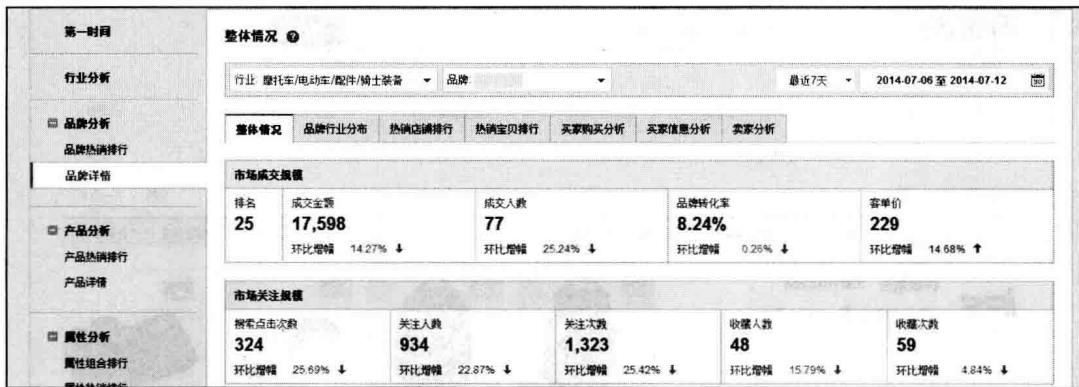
第一时间

行业分析

品牌分析
品牌热销排行
品牌详情

产品分析
产品热销排行
产品详情

属性分析
属性组合排行
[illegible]

整体情况

行业 摩托车/电动车/配件/骑士装备 品牌 最近7天 2014-07-06 至 2014-07-12

整体情况 | 品牌行业分布 | 热销店铺排行 | 热销宝贝排行 | 买家购买分析 | 买家信息分析 | 卖家分析

市场成交规模

| 排名 | 成交金额 | 成交人数 | 品牌转化率 | 客单价 |
|---|---|---|---|---|
| 25 | 17,598 | 77 | 8.24% | 229 |
| | 环比增幅 14.27% ↓ | 环比增幅 25.24% ↓ | 环比增幅 0.26% ↓ | 环比增幅 14.68% ↑ |

市场关注规模

| 搜索点击次数 | 关注人数 | 关注次数 | 收藏人数 | 收藏次数 |
|---|---|---|---|---|
| 324 | 934 | 1,323 | 48 | 59 |
| 环比增幅 25.69% ↓ | 环比增幅 22.87% ↓ | 环比增幅 25.42% ↓ | 环比增幅 15.79% ↓ | 环比增幅 4.84% ↓ |